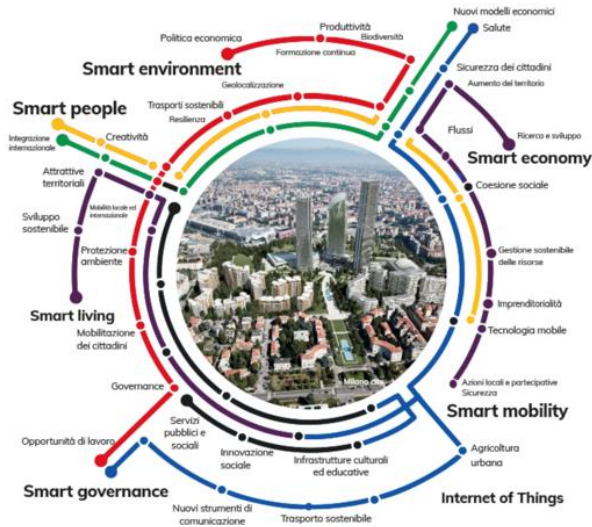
Nuovi modelli economici
Salute
Produttività
Politica economica
Biodiversità
Formazione continua
Smart environment
Sicurezza dei cittadini
Aumento del territorio
Geolocalizzazione
Trasporti sostenibili
Resilienza
Smart people
Creatività
Integrazione internazionale
Flussi
Ricerca e sviluppo
Smart economy
Attrattive territoriali
Mobilità locale ed internazionale
Coesione sociale
Sviluppo sostenibile
Protezione ambiente
Gestione sostenibile delle risorse
Imprenditorialità
Smart living
Tecnologia mobile
Mobilitazione dei cittadini
Governance
Milano city
Azioni locali e partecipative
Sicurezza
Smart mobility
Servizi pubblici e sociali
Opportunità di lavoro
Innovazione sociale
Infrastrutture culturali ed educative
Agricoltura urbana
Smart governance
Internet of Things
Nuovi strumenti di comunicazione
Trasporto sostenibile